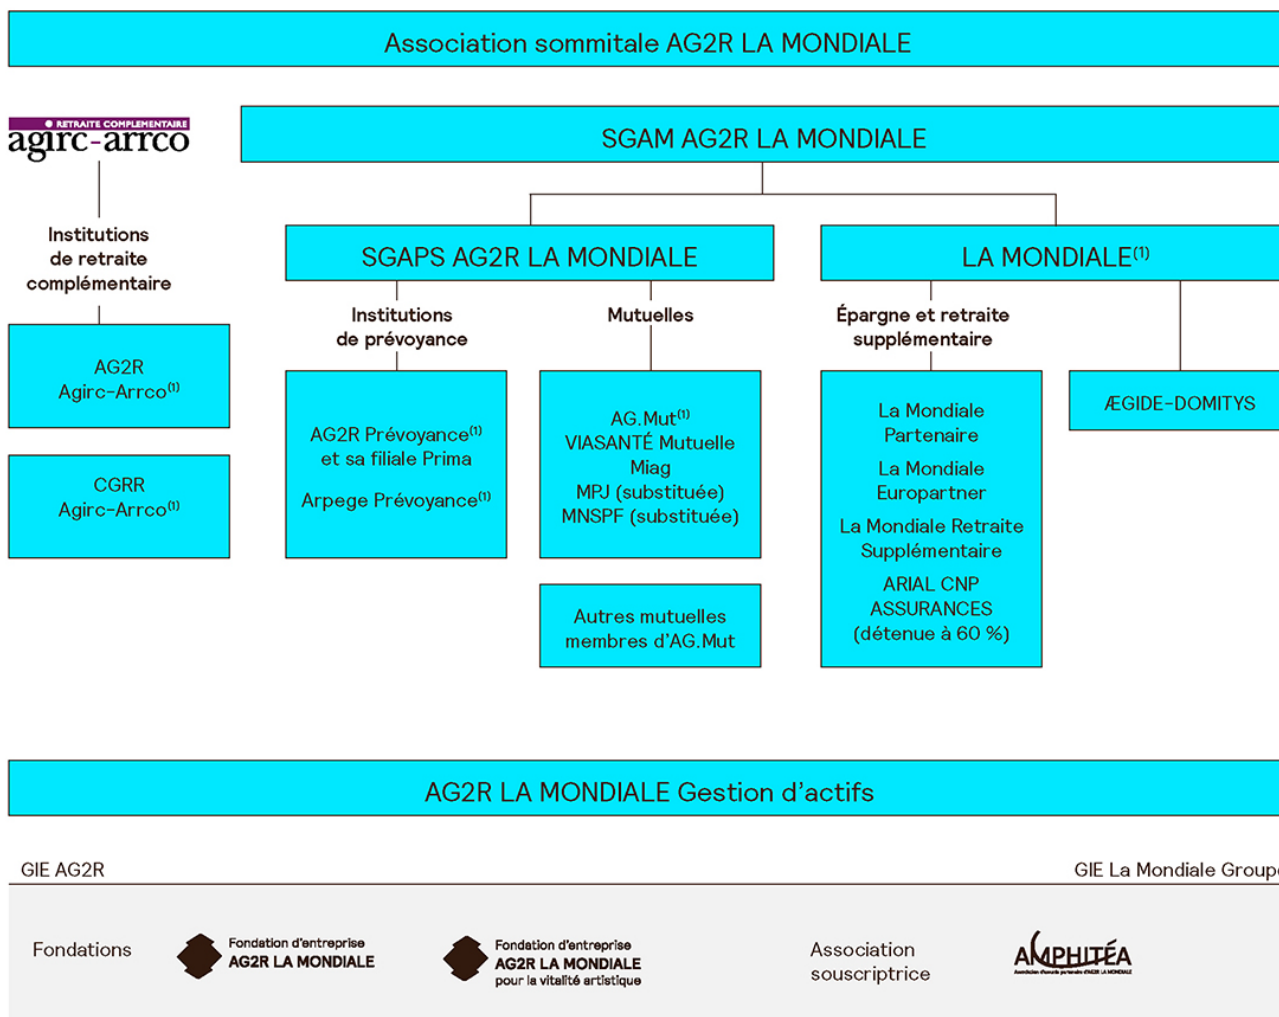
Association sommitale AG2R LA MONDIALE

RETRAITE COMPLÉMENTAIRE
agirc-arrco

Institutions de retraite complémentaire

AG2R Agirc-Arrco$^{(1)}$

CGRR Agirc-Arrco$^{(1)}$

SGAM AG2R LA MONDIALE

SGAPS AG2R LA MONDIALE

Institutions de prévoyance

AG2R Prévoyance$^{(1)}$ et sa filiale Prima

Arpege Prévoyance$^{(1)}$

Mutuelles

AG.Mut$^{(1)}$
VIASANTÉ Mutuelle
Miag
MPJ (substituée)
MNSPF (substituée)

Autres mutuelles membres d'AG.Mut

LA MONDIALE$^{(1)}$

Épargne et retraite supplémentaire

La Mondiale Partenaire

La Mondiale Europartner

La Mondiale Retraite Supplémentaire

ARIAL CNP ASSURANCES (détenue à 60 %)

ÆGIDE-DOMITYS

AG2R LA MONDIALE Gestion d'actifs

GIE AG2R

GIE La Mondiale Group

Fondations

Fondation d'entreprise AG2R LA MONDIALE

Fondation d'entreprise AG2R LA MONDIALE pour la vitalité artistique

Association souscriptrice

AMPHITÉA